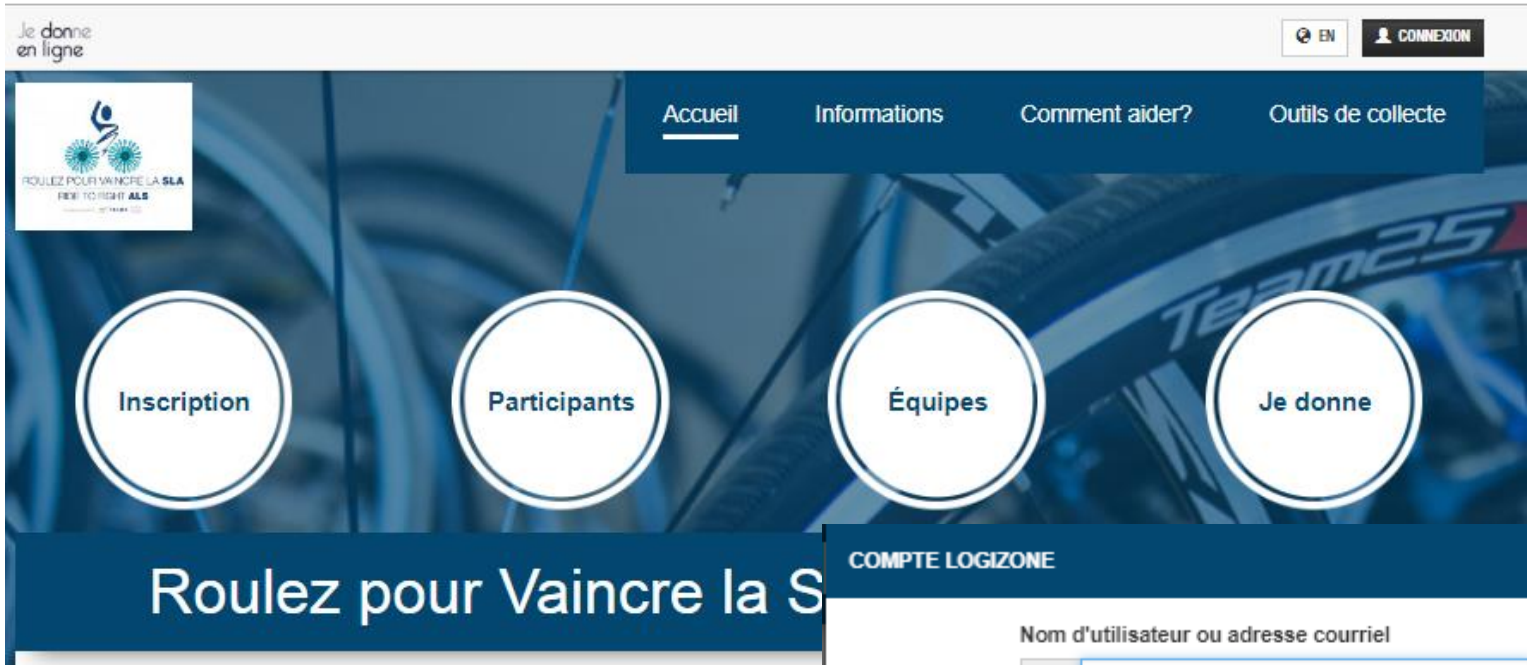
Je donne en ligne

EN

CONNEXION

ROULEZ POUR VAINCRE LA SLA
RIDE TO FIGHT ALS

Accueil

Informations

Comment aider?

Outils de collecte

Team25

Inscription

Participants

Équipes

Je donne

Roulez pour Vaincre la S

COMPTE LOGIZONE

Nom d'utilisateur ou adresse courriel